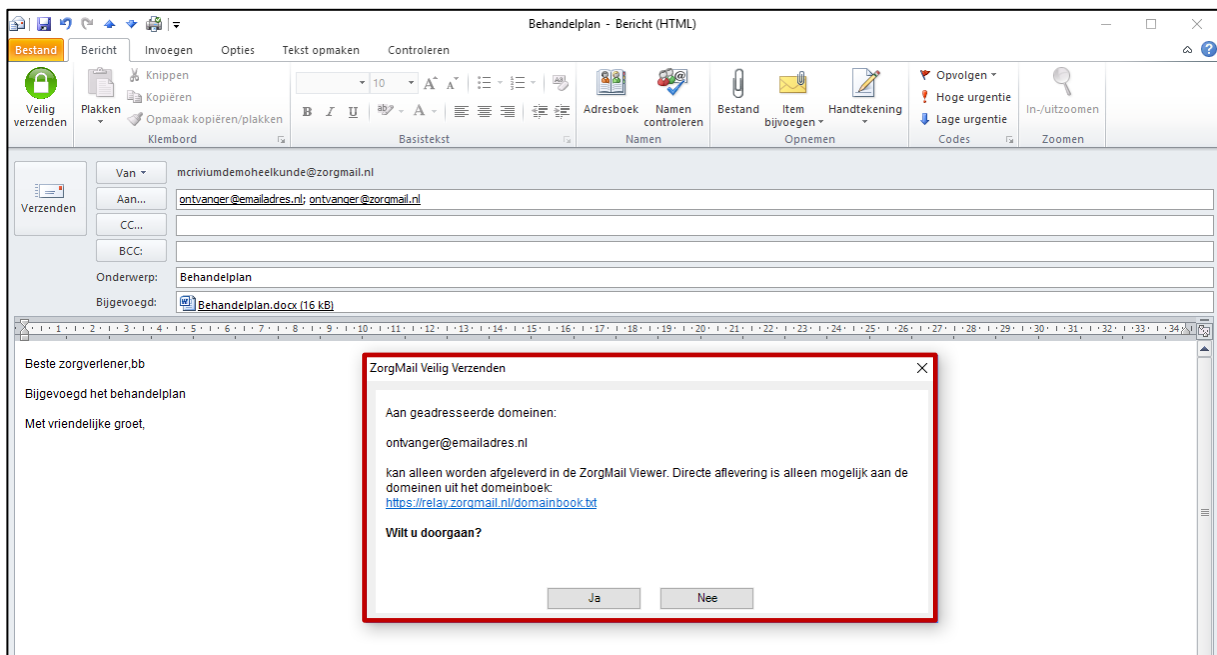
Behandelplan - Bericht (HTML)

Bestand Bericht Invoegen Opties Tekst opmaken Controleren

Veilig verzenden
Plakken
Knippen
Kopiëren
Opmaak kopiëren/plakken
Klembord
10
B I U
Basistekst
Adresboek
Namen controleren
Namen
Bestand
Item bijvoegen
Handtekening
Opnemen
Opvolgen
Hoge urgentie
Lage urgentie
Codes
In-/uitzoomen
Zoomen

Verzenden
Van
mcriviumdemoheelkunde@zorgmail.nl
Aan...
ontvanger@emailadres.nl; ontvanger@zorgmail.nl
CC...
BCC:
Onderwerp:
Behandelplan
Bijgevoegd:
Behandelplan.docx (16 kB)

Beste zorgverlener,bb

Bijgevoegd het behandelplan

Met vriendelijke groet,

ZorgMail Veilig Verzenden

Aan geadresseerde domeinen:

ontvanger@emailadres.nl

kan alleen worden afgeleverd in de ZorgMail Viewer. Directe aflevering is alleen mogelijk aan de domeinen uit het domeinboek:
https://relay.zorgmail.nl/domainbook.txt

Wilt u doorgaan?

Ja
Nee